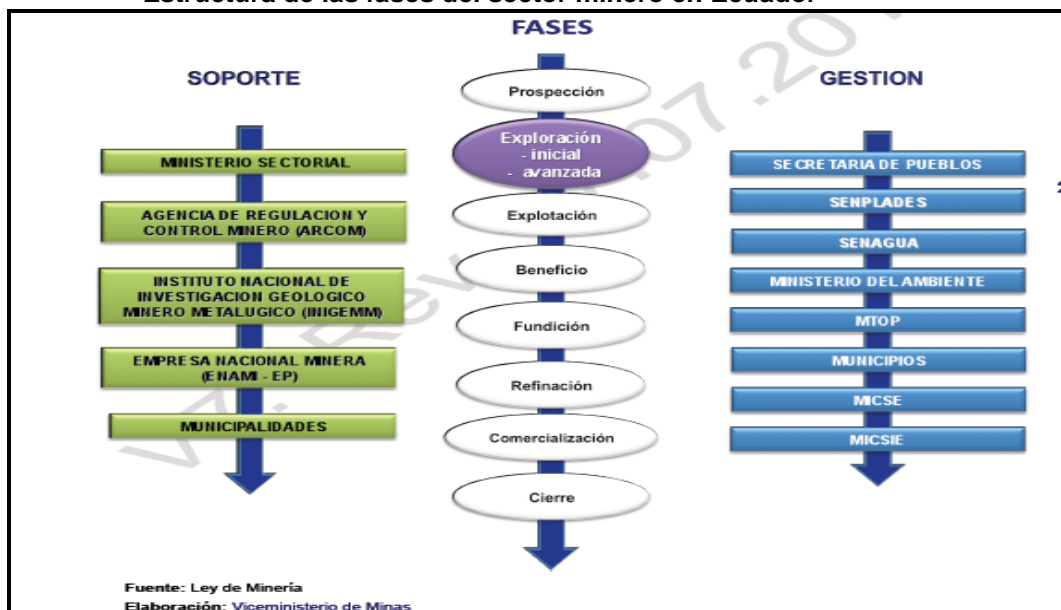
Estructura de las fases del sector minero en Ecuador

FASES

SOPORTE

GESTION

Prospección

Exploración
- inicial
- avanzada

Explotación

Beneficio

Fundición

Refinación

Comercialización

Cierre

MINISTERIO SECTORIAL

AGENCIA DE REGULACION Y CONTROL MINERO (ARCOM)

INSTITUTO NACIONAL DE INVESTIGACION GEOLOGICO MINERO METALUGICO (INIGEMM)

EMPRESA NACIONAL MINERA (ENAMI - EP)

MUNICIPALIDADES

SECRETARIA DE PUEBLOS

SENPLADES

SENAGUA

MINISTERIO DEL AMBIENTE

MTOP

MUNICIPIOS

MICSE

MICSIE

Fuente: Ley de Minería
Elaboración: Viceministerio de Minas

V7. Rev. 07.20